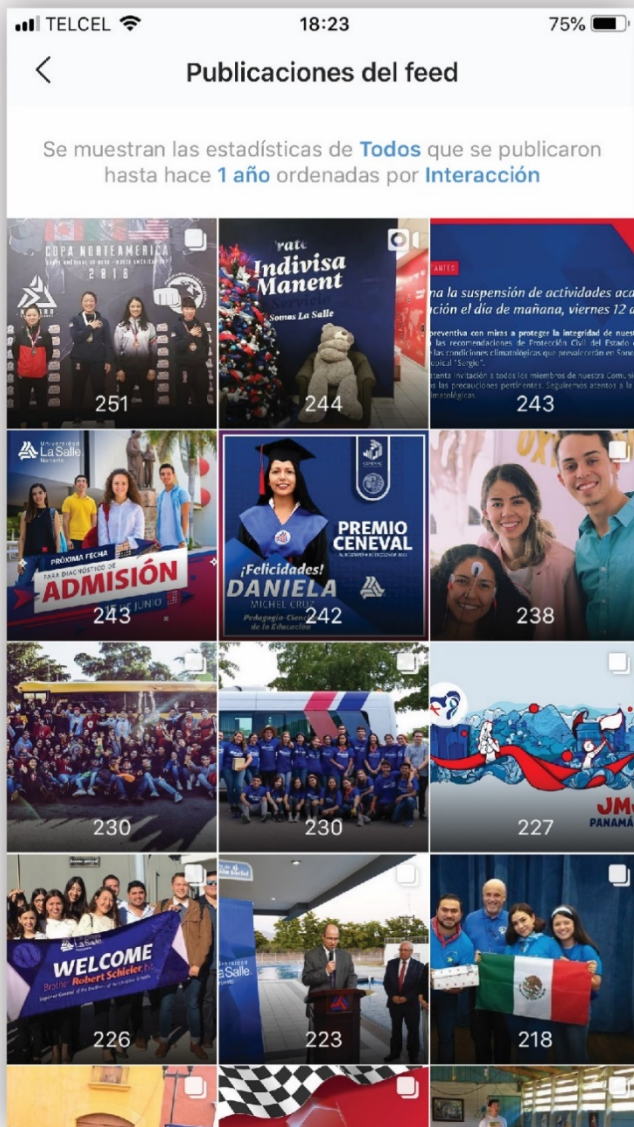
TELCEL 18:23 75%

Publicaciones del feed

Se muestran las estadísticas de Todos que se publicaron hasta hace 1 año ordenadas por Interacción

COPA NORTEAMERICA
2018
251

Indivisa Manent
Somos La Salle
244

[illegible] la suspensión de actividades aca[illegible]
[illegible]ción el día de mañana, viernes 12 d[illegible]
243

Universidad La Salle Noroeste
PRÓXIMA FECHA
ADMISIÓN
JUNIO
243

PREMIO CENEVAL
¡Felicidades!
DANIELA
MICHEL CRUZ
Pedagogía-Ciencias de la Educación
242

238

230

230

JM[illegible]
PANAMÁ
227

La Salle
WELCOME
Brother Robert Schieler, fsc
226

La Salle
223

218